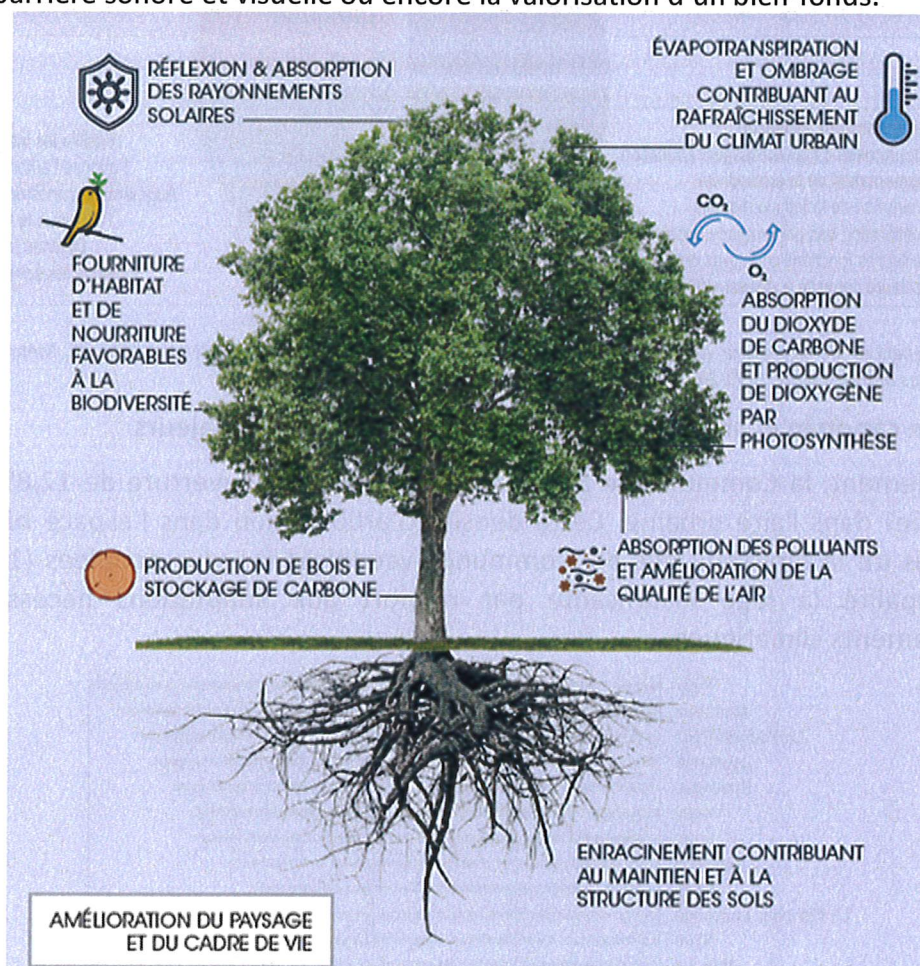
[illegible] sonore et visuelle ou encore la valorisation d'un bien fonds.

RÉFLEXION & ABSORPTION DES RAYONNEMENTS SOLAIRES

ÉVAPOTRANSPIRATION ET OMBRAGE CONTRIBUANT AU RAFRAÎCHISSEMENT DU CLIMAT URBAIN

$CO_2$

$O_2$

FOURNITURE D'HABITAT ET DE NOURRITURE FAVORABLES À LA BIODIVERSITÉ

ABSORPTION DU DIOXYDE DE CARBONE ET PRODUCTION DE DIOXYGÈNE PAR PHOTOSYNTHÈSE

PRODUCTION DE BOIS ET STOCKAGE DE CARBONE

ABSORPTION DES POLLUANTS ET AMÉLIORATION DE LA QUALITÉ DE L'AIR

ENRACINEMENT CONTRIBUANT AU MAINTIEN ET À LA STRUCTURE DES SOLS

AMÉLIORATION DU PAYSAGE ET DU CADRE DE VIE